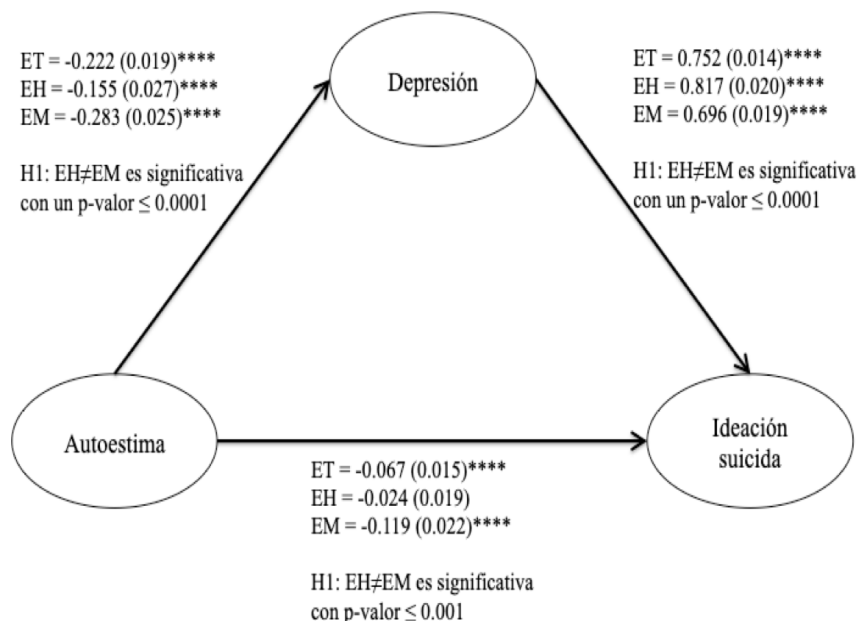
ET = -0.222 (0.019)****
EH = -0.155 (0.027)****
EM = -0.283 (0.025)****

H1: EH≠EM es significativa con un p-valor ≤ 0.0001

Depresión

ET = 0.752 (0.014)****
EH = 0.817 (0.020)****
EM = 0.696 (0.019)****

H1: EH≠EM es significativa con un p-valor ≤ 0.0001

Autoestima

Ideación suicida

ET = -0.067 (0.015)****
EH = -0.024 (0.019)
EM = -0.119 (0.022)****

H1: EH≠EM es significativa con p-valor ≤ 0.001